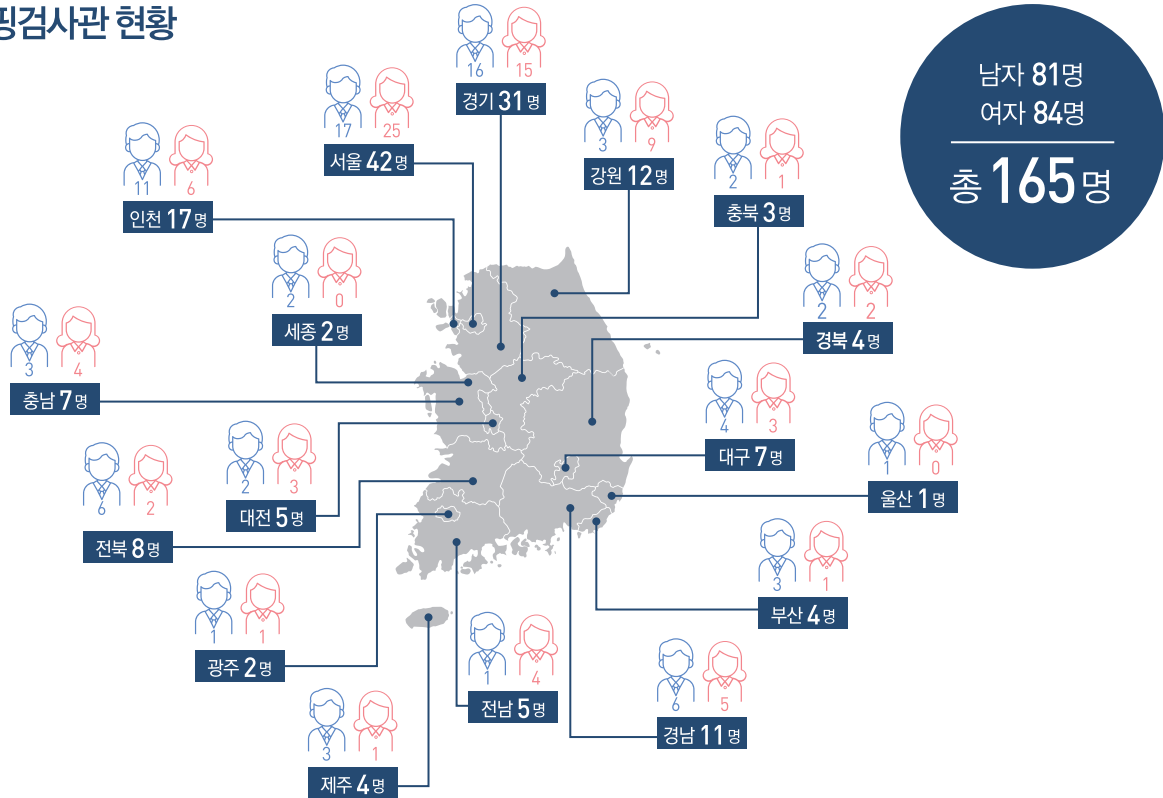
핑검사관 현황

남자 81명
여자 84명
총 165명

16 15
경기 31명

17 25
서울 42명

3 9
강원 12명

11 6
인천 17명

2 1
충북 3명

2 0
세종 2명

2 2
경북 4명

3 4
충남 7명

4 3
대구 7명

2 3
대전 5명

1 0
울산 1명

6 2
전북 8명

3 1
부산 4명

1 1
광주 2명

1 4
전남 5명

6 5
경남 11명

3 1
제주 4명